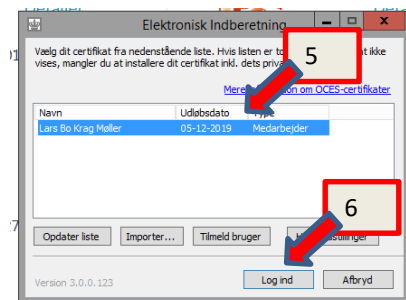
Elektronisk Indberetning

Vælg dit certifikat fra nedenstående liste. Hvis listen er to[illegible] ikke vises, mangler du at installere dit certifikat inkl. dets priva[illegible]

5

Mere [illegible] om OCES-certifikater

| Navn | Udløbsdato | Type |
|---|---|---|
| Lars Bo Krag Møller | 05-12-2019 | Medarbejder |

6

Opdater liste

Importer...

Tilmeld bruger

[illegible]stillinger

Version 3.0.0.123

Log ind

Afbryd